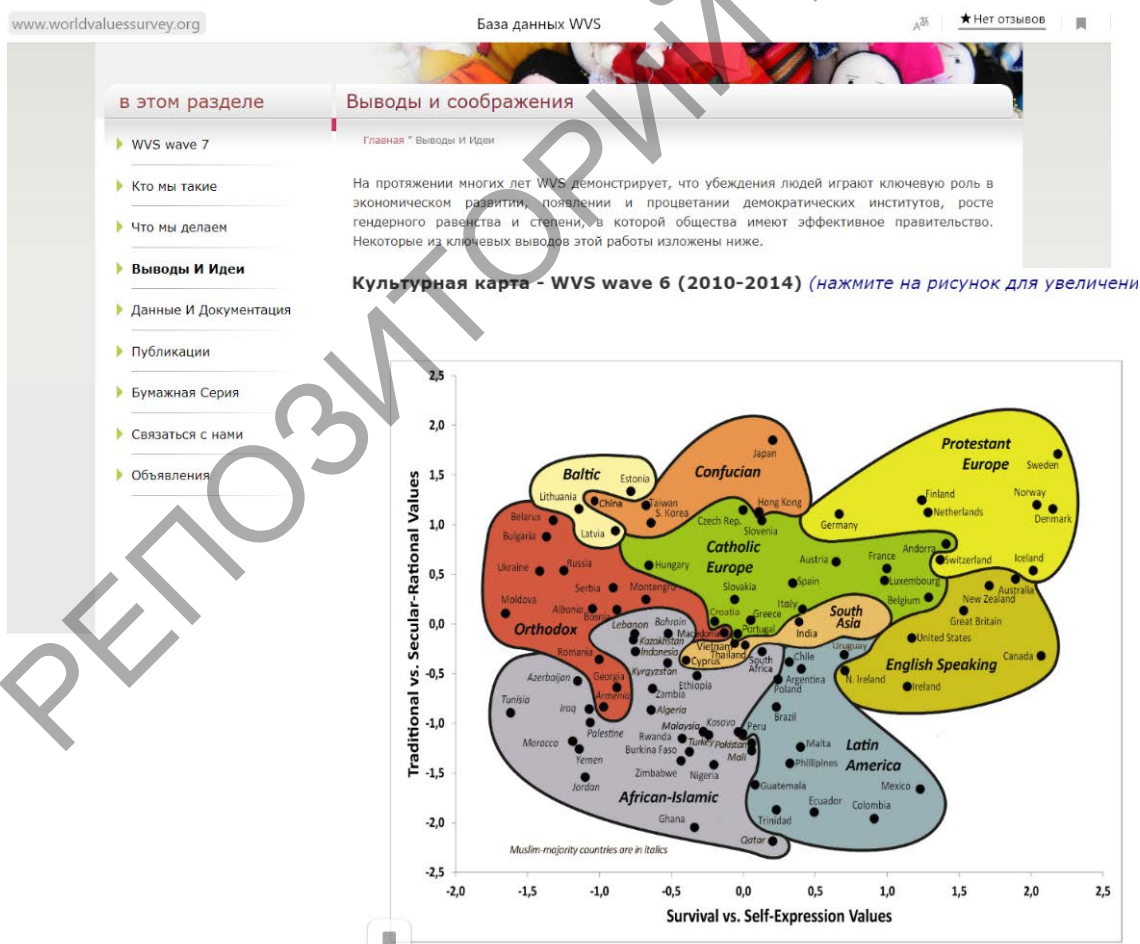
www.worldvaluessurvey.org

База данных WVS

★ Нет отзывов

в этом разделе

WVS wave 7

Кто мы такие

Что мы делаем

Выводы И Идеи

Данные И Документация

Публикации

Бумажная Серия

Связаться с нами

Объявления

Выводы и соображения

Главная " Выводы И Идеи

На протяжении многих лет WVS демонстрирует, что убеждения людей играют ключевую роль в экономическом развитии, появлении и процветании демократических институтов, росте гендерного равенства и степени, в которой общества имеют эффективное правительство. Некоторые из ключевых выводов этой работы изложены ниже.

Культурная карта - WVS wave 6 (2010-2014) (нажмите на рисунок для увеличени

Traditional vs. Secular-Rational Values

Survival vs. Self-Expression Values

2,5
2,0
1,5
1,0
0,5
0,0
-0,5
-1,0
-1,5
-2,0
-2,5

-2,0 -1,5 -1,0 -0,5 0,0 0,5 1,0 1,5 2,0 2,5

Baltic
Estonia
Lithuania
China
Latvia
Confucian
Japan
Taiwan
S. Korea
Hong Kong
Protestant Europe
Sweden
Norway
Denmark
Finland
Netherlands
Germany
Czech Rep.
Slovenia
Catholic Europe
Belarus
Bulgaria
Ukraine
Russia
Serbia
Montenegro
Hungary
Slovakia
Austria
France
Andorra
Switzerland
Iceland
Luxembourg
Australia
New Zealand
Belgium
Spain
Moldova
Albania
Bosnia
Croatia
Greece
Italy
Portugal
South Asia
India
Great Britain
United States
Orthodox
Lebanon
Bahrain
Kazakhstan
Indonesia
Macedonia
Vietnam
Thailand
Cyprus
Romania
Kyrgyzstan
South Africa
Chile
Uruguay
English Speaking
Canada
N. Ireland
Ireland
Azerbaijan
Georgia
Armenia
Ethiopia
Zambia
Argentina
Poland
Tunisia
Iraq
Algeria
Brazil
Palestine
Malaysia
Kosovo
Peru
Rwanda
Turkey
Pakistan
Mali
Malta
Latin America
Morocco
Yemen
Burkina Faso
Zimbabwe
Nigeria
Phillipines
Jordan
Guatemala
Mexico
African-Islamic
Ecuador
Colombia
Trinidad
Ghana
Qatar
Muslim-majority countries are in italics

РЕПОЗИТОРИЙ